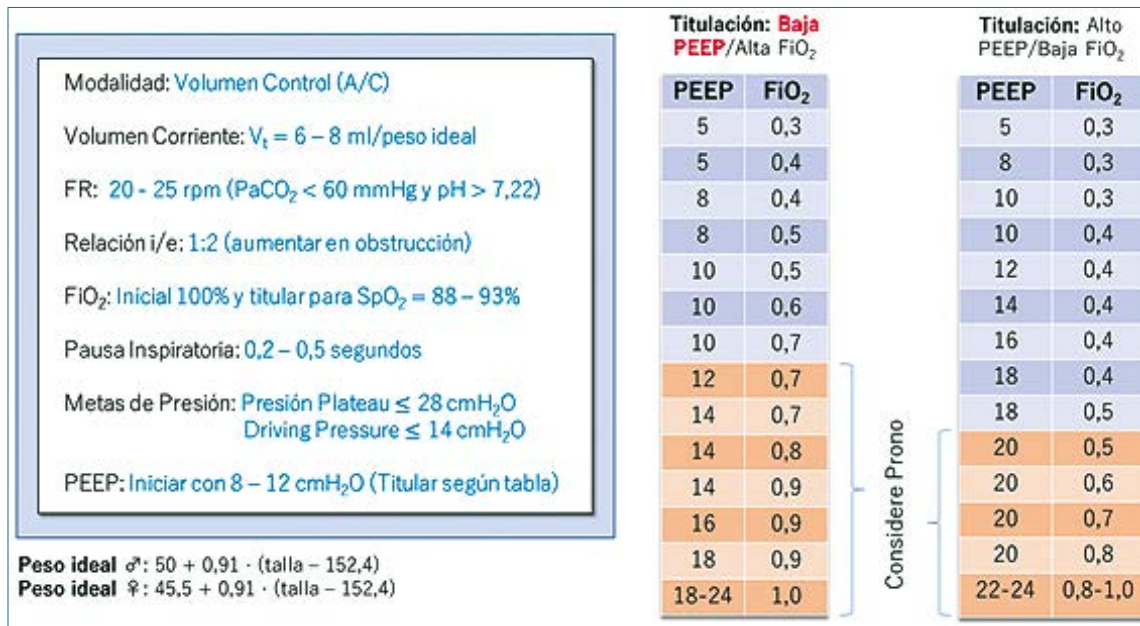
Modalidad: Volumen Control (A/C)

Volumen Corriente: $V_t$ = 6 – 8 ml/peso ideal

FR: 20 - 25 rpm ($PaCO_2$ < 60 mmHg y pH > 7,22)

Relación i/e: 1:2 (aumentar en obstrucción)

$FiO_2$: Inicial 100% y titular para $SpO_2$ = 88 – 93%

Pausa Inspiratoria: 0,2 – 0,5 segundos

Metas de Presión: Presión Plateau ≤ 28 $cmH_2O$
Driving Pressure ≤ 14 $cmH_2O$

PEEP: Iniciar con 8 – 12 $cmH_2O$ (Titular según tabla)

Peso ideal ♂: 50 + 0,91 · (talla – 152,4)
Peso ideal ♀: 45,5 + 0,91 · (talla – 152,4)

Titulación: Baja PEEP/Alta $FiO_2$

| PEEP | $FiO_2$ |
|---|---|
| 5 | 0,3 |
| 5 | 0,4 |
| 8 | 0,4 |
| 8 | 0,5 |
| 10 | 0,5 |
| 10 | 0,6 |
| 10 | 0,7 |
| 12 | 0,7 |
| 14 | 0,7 |
| 14 | 0,8 |
| 14 | 0,9 |
| 16 | 0,9 |
| 18 | 0,9 |
| 18-24 | 1,0 |

Considere Prono

Titulación: Alto PEEP/Baja $FiO_2$

| PEEP | $FiO_2$ |
|---|---|
| 5 | 0,3 |
| 8 | 0,3 |
| 10 | 0,3 |
| 10 | 0,4 |
| 12 | 0,4 |
| 14 | 0,4 |
| 16 | 0,4 |
| 18 | 0,4 |
| 18 | 0,5 |
| 20 | 0,5 |
| 20 | 0,6 |
| 20 | 0,7 |
| 20 | 0,8 |
| 22-24 | 0,8-1,0 |